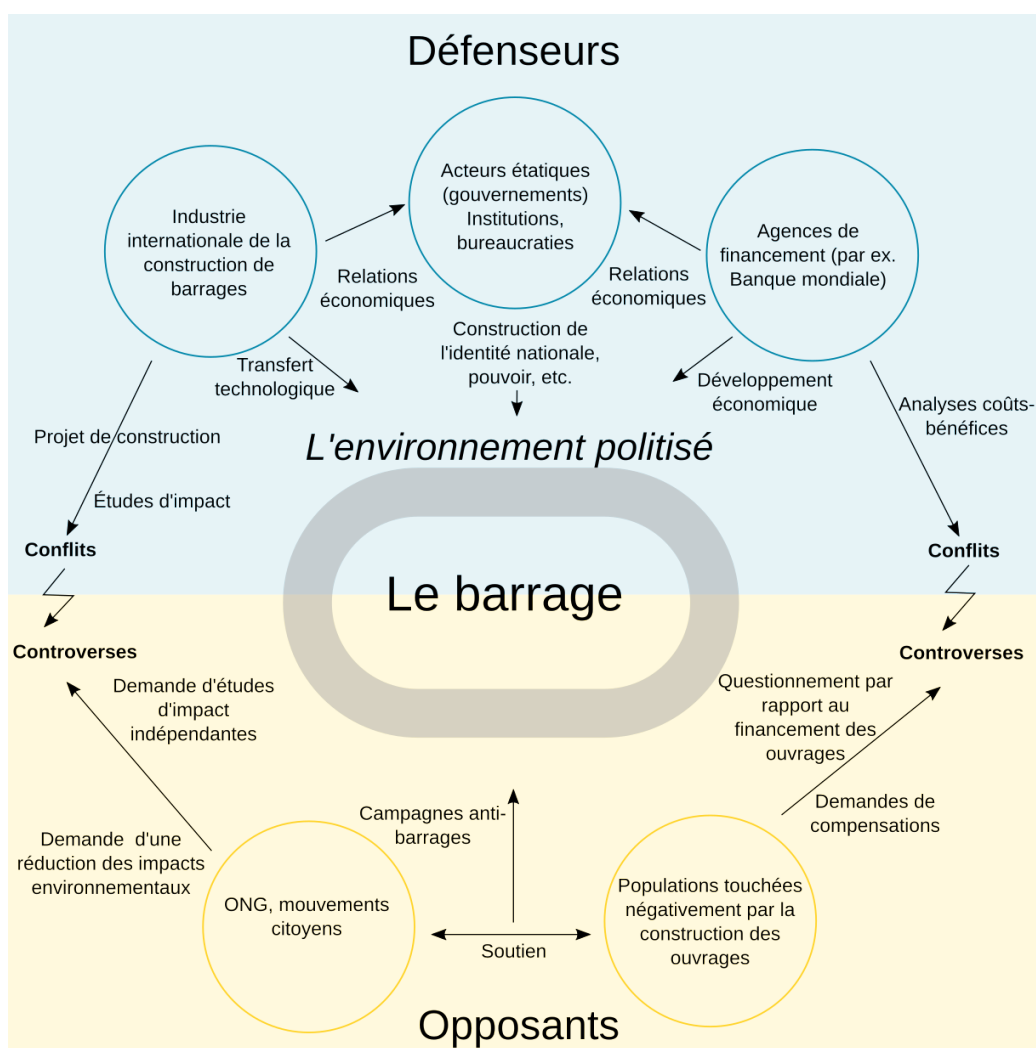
Défenseurs

Industrie internationale de la construction de barrages

Acteurs étatiques (gouvernements) Institutions, bureaucraties

Agences de financement (par ex. Banque mondiale)

Relations économiques

Relations économiques

Transfert technologique

Construction de l'identité nationale, pouvoir, etc.

Développement économique

Projet de construction

Études d'impact

Analyses coûts-bénéfices

L'environnement politisé

Conflits

Conflits

Le barrage

Controverses

Controverses

Demande d'études d'impact indépendantes

Questionnement par rapport au financement des ouvrages

Demandes de compensations

Campagnes anti-barrages

Demande d'une réduction des impacts environnementaux

ONG, mouvements citoyens

Soutien

Populations touchées négativement par la construction des ouvrages

Opposants